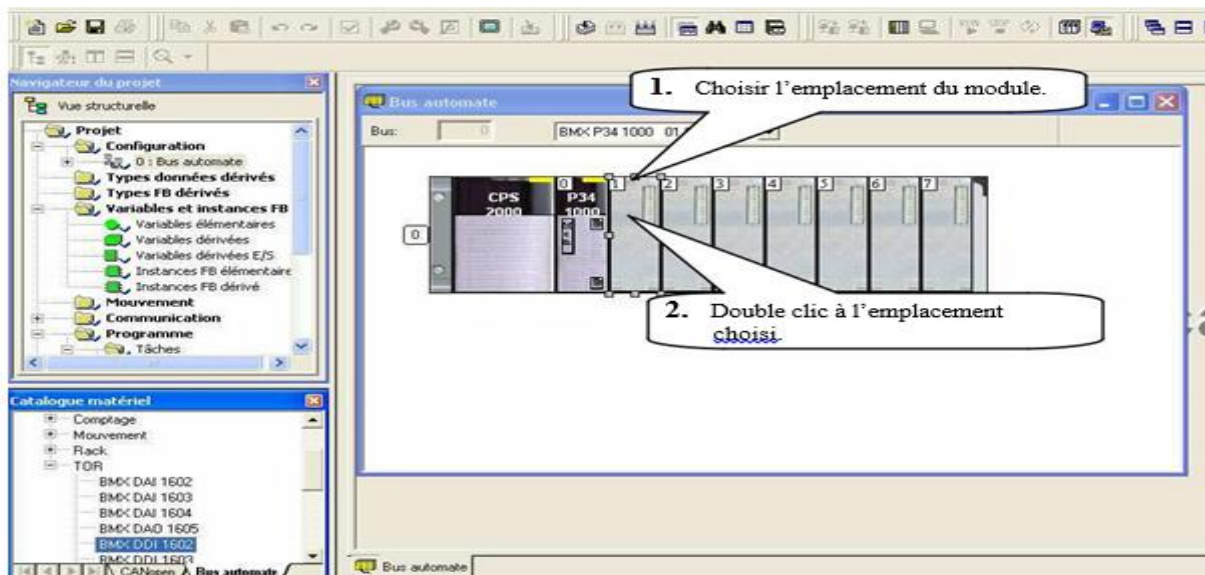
Navigateur du projet

Vue structurelle

Projet
Configuration
0 : Bus automate
Types données dérivés
Types FB dérivés
Variables et instances FB
Variables élémentaires
Variables dérivées
Variables dérivées E/S
Instances FB élémentaire
Instances FB dérivé
Mouvement
Communication
Programme
Tâches

Catalogue matériel
Comptage
Mouvement
Rack
TOR
BMX DAI 1602
BMX DAI 1603
BMX DAI 1604
BMX DAO 1605
BMX DDI 1602
BMX DDI 1603

CANopen
Bus automate

Bus automate
Bus: 0
BMX P34 1000 01.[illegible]

1. Choisir l'emplacement du module.

CPS 2000
P34 1000
0
0
1
2
3
4
5
6
7

2. Double clic à l'emplacement choisi.

Bus automate